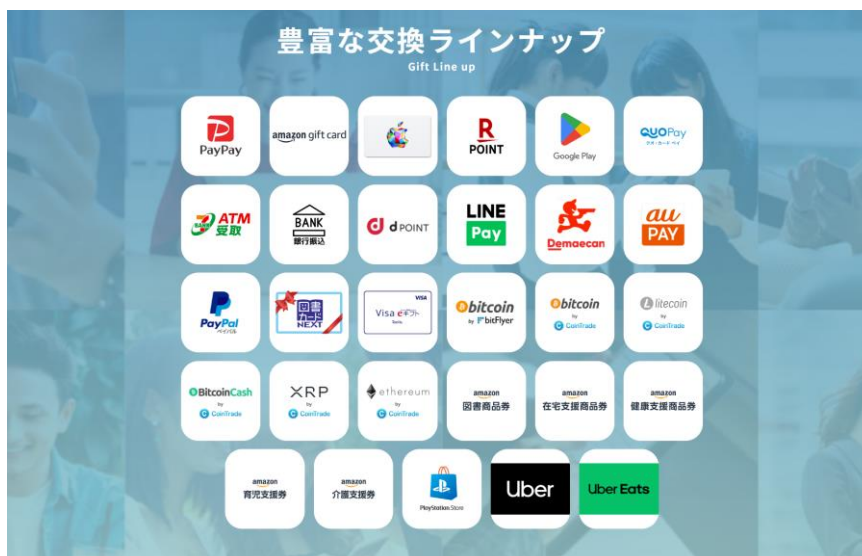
豊富な交換ラインナップ
Gift Line up

PayPay
amazon gift card
R POINT
Google Play
QUOPay クオ・カード ペイ

ATM 受取
BANK 銀行振込
d POINT
LINE Pay
Demaecan
au PAY

PayPal
図書カード NEXT
Visa eギフト VISA
bitcoin by bitFlyer
bitcoin by CoinTrade
litecoin by CoinTrade

BitcoinCash by CoinTrade
XRP by CoinTrade
ethereum by CoinTrade
amazon 図書商品券
amazon 在宅支援商品券
amazon 健康支援商品券

amazon 育児支援券
amazon 介護支援券
PlayStation Store
Uber
Uber Eats